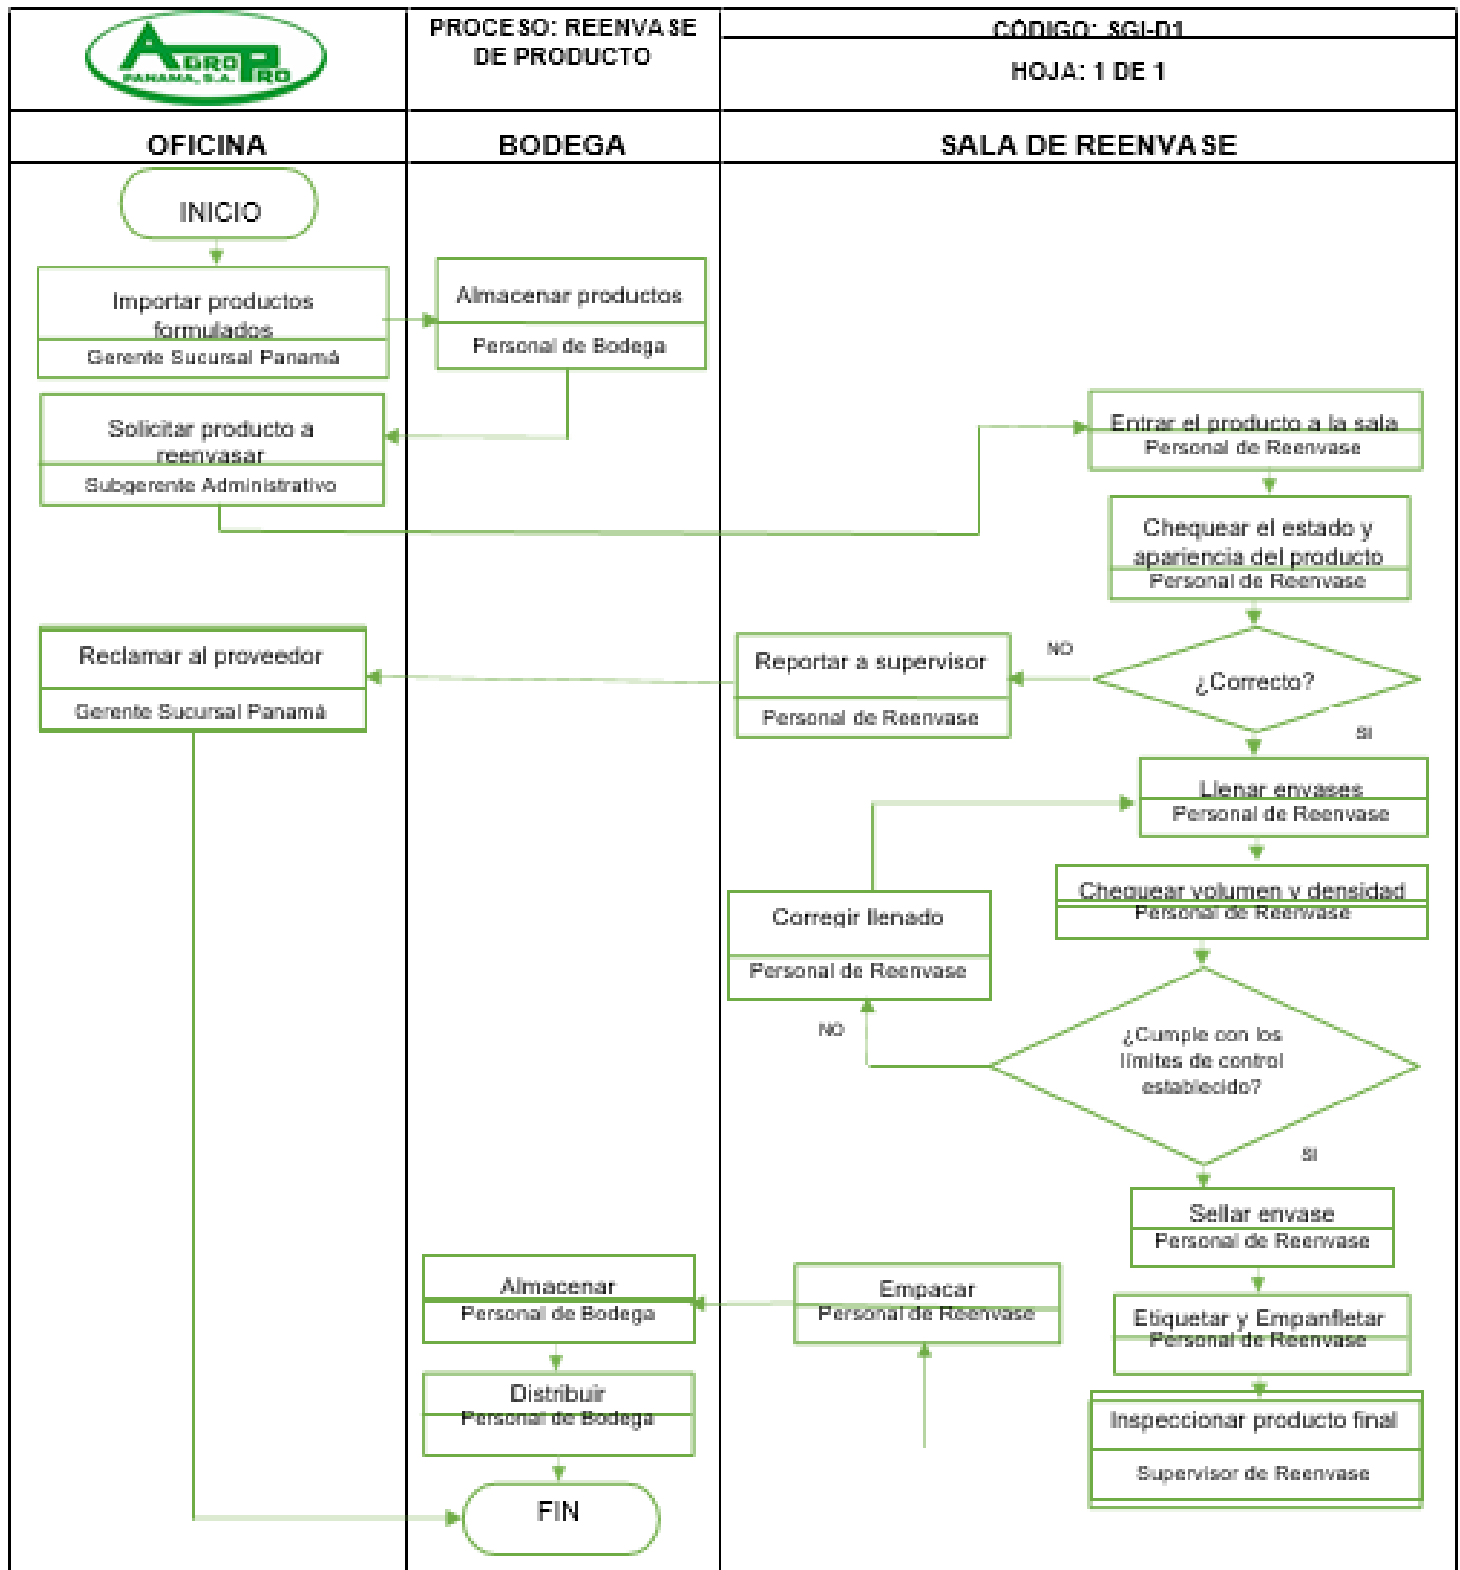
AGROPRO PANAMA, S.A.

PROCESO: REENVASE DE PRODUCTO

CÓDIGO: SGI-01

HOJA: 1 DE 1

OFICINA

BODEGA

SALA DE REENVASE

INICIO

Importar productos formulados
Gerente Sucursal Panamá

Almacenar productos
Personal de Bodega

Solicitar producto a reenvasar
Subgerente Administrativo

Entrar el producto a la sala
Personal de Reenvase

Chequear el estado y apariencia del producto
Personal de Reenvase

Reclamar al proveedor
Gerente Sucursal Panamá

Reportar a supervisor
Personal de Reenvase

NO

¿Correcto?

SI

Llenar envases
Personal de Reenvase

Corregir llenado
Personal de Reenvase

Chequear volumen y densidad
Personal de Reenvase

NO

¿Cumple con los límites de control establecido?

SI

Sellar envase
Personal de Reenvase

Almacenar
Personal de Bodega

Empacar
Personal de Reenvase

Etiquetar y Empanfletar
Personal de Reenvase

Distribuir
Personal de Bodega

Inspeccionar producto final
Supervisor de Reenvase

FIN